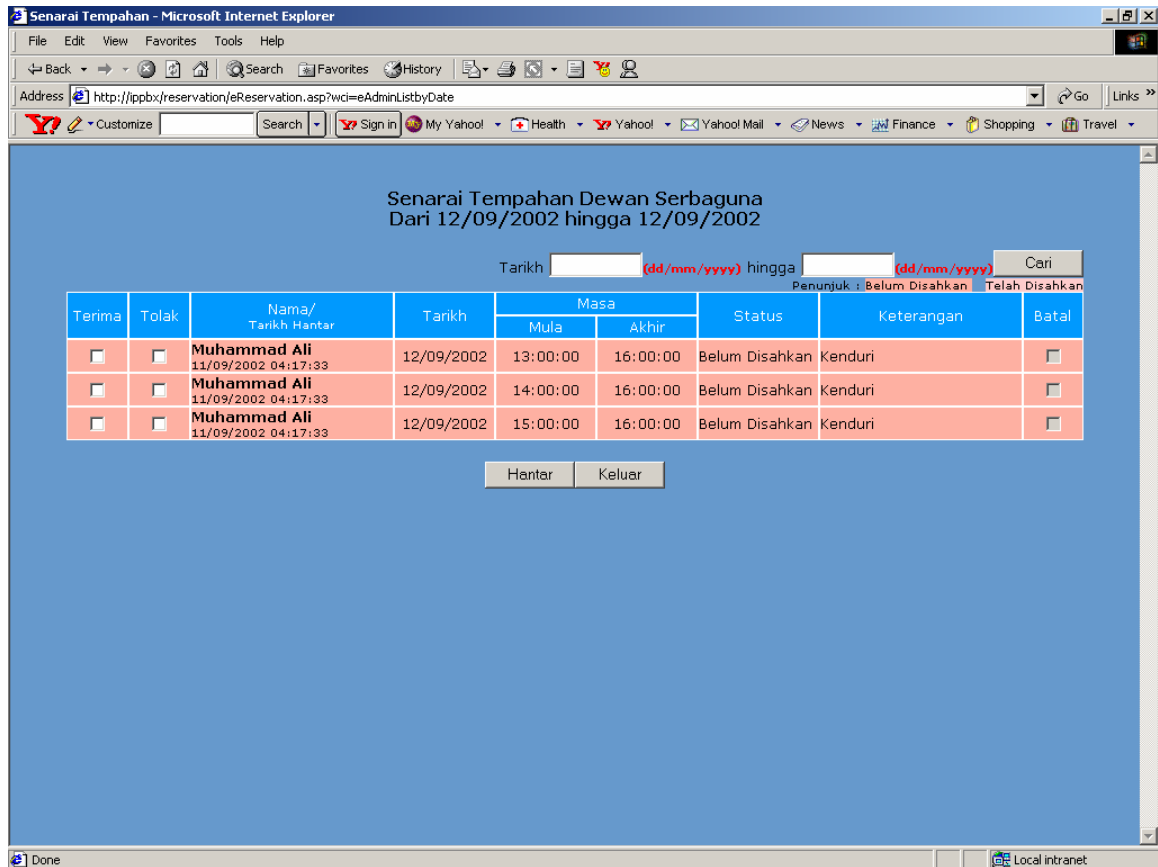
Senarai Tempahan - Microsoft Internet Explorer

File Edit View Favorites Tools Help

Back Search Favorites History

Address http://ippbx/reservation/eReservation.asp?wci=eAdminListbyDate Go Links

Customize Search Sign in My Yahoo! Health Yahoo! Yahoo! Mail News Finance Shopping Travel

Senarai Tempahan Dewan Serbaguna
Dari 12/09/2002 hingga 12/09/2002

Tarikh (dd/mm/yyyy) hingga (dd/mm/yyyy) Cari

Penunjuk : Belum Disahkan Telah Disahkan

| Terima | Tolak | Nama/ Tarikh Hantar | Tarikh | Masa Mula | Masa Akhir | Status | Keterangan | Batal |
|---|---|---|---|---|---|---|---|---|
| | | Muhammad Ali 11/09/2002 04:17:33 | 12/09/2002 | 13:00:00 | 16:00:00 | Belum Disahkan | Kenduri | |
| | | Muhammad Ali 11/09/2002 04:17:33 | 12/09/2002 | 14:00:00 | 16:00:00 | Belum Disahkan | Kenduri | |
| | | Muhammad Ali 11/09/2002 04:17:33 | 12/09/2002 | 15:00:00 | 16:00:00 | Belum Disahkan | Kenduri | |

Hantar Keluar

Done Local intranet